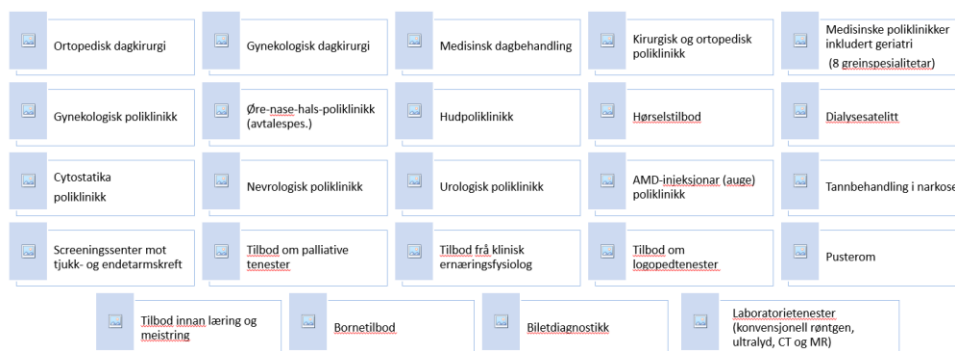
Ortopedisk dagkirurgi

Gynekologisk dagkirurgi

Medisinsk dagbehandling

Kirurgisk og ortopedisk poliklinikk

Medisinske poliklinikker inkludert geriatri
(8 greinspesialitetar)

Gynekologisk poliklinikk

Øre-nase-hals-poliklinikk (avtalespes.)

Hudpoliklinikk

Hørselstilbod

Dialysesatelitt

Cytostatika poliklinikk

Nevrologisk poliklinikk

Urologisk poliklinikk

AMD-injeksjonar (auge) poliklinikk

Tannbehandling i narkose

Screeningssenter mot tjukk- og endetarmskreft

Tilbod om palliative tenester

Tilbod frå klinisk ernæringsfysiolog

Tilbod om logopedtenester

Pusterom

Tilbod innan læring og meistring

Bornetilbod

Biletdiagnostikk

Laboratorietenester (konvensjonell røntgen, ultralyd, CT og MR)